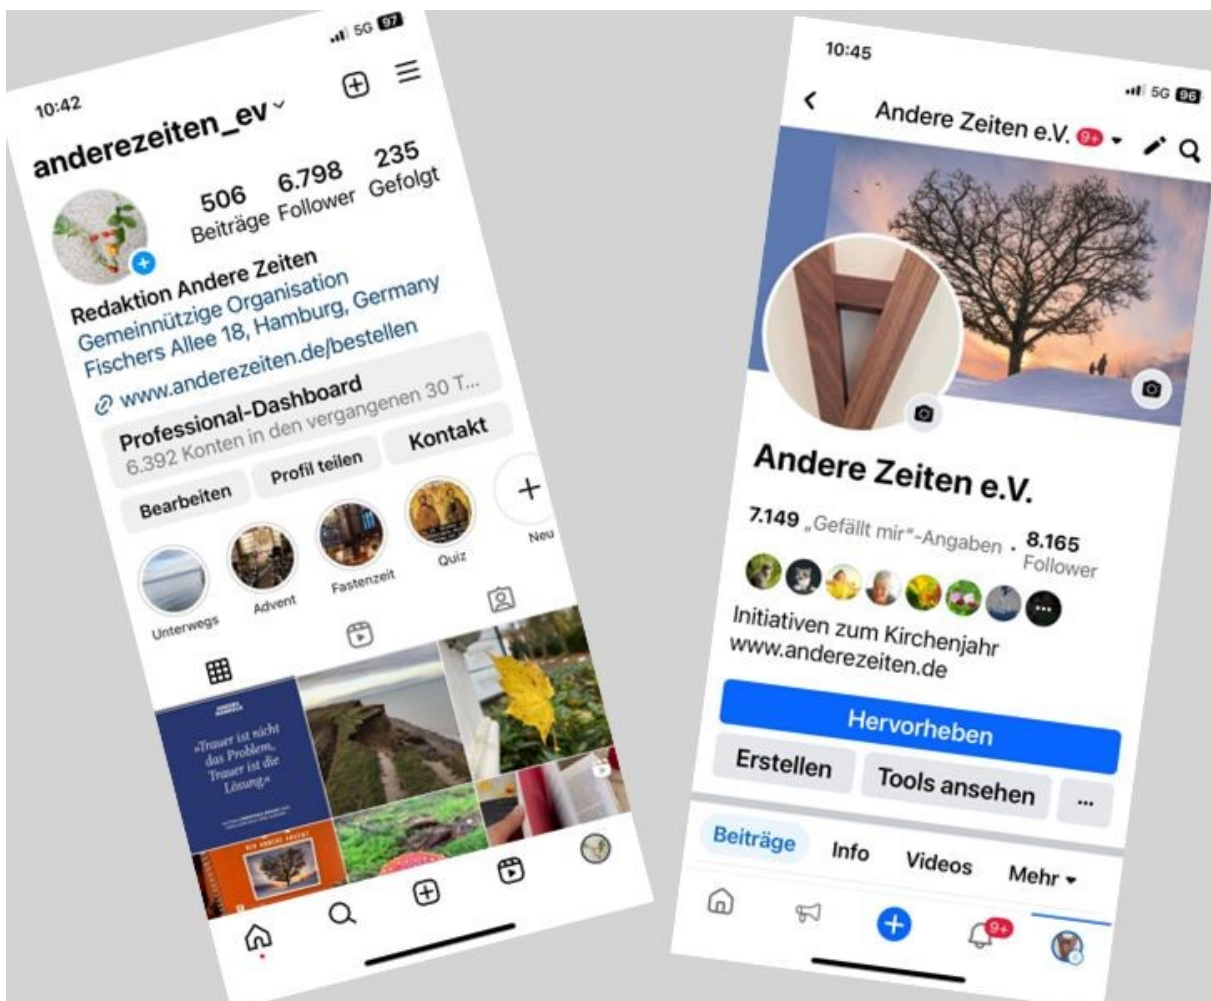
10:42
5G 97
anderezeiten_ev
506 Beiträge
6.798 Follower
235 Gefolgt
Redaktion Andere Zeiten
Gemeinnützige Organisation
Fischers Allee 18, Hamburg, Germany
www.anderezeiten.de/bestellen
Professional-Dashboard
6.392 Konten in den vergangenen 30 T...
Bearbeiten
Profil teilen
Kontakt
Unterwegs
Advent
Fastenzeit
Quiz
Neu
»Trauer ist nicht das Problem, Trauer ist die Lösung.«

10:45
5G 96
Andere Zeiten e.V. 9+
Andere Zeiten e.V.
7.149 „Gefällt mir"-Angaben · 8.165 Follower
Initiativen zum Kirchenjahr
www.anderezeiten.de
Hervorheben
Erstellen
Tools ansehen
...
Beiträge
Info
Videos
Mehr
9+